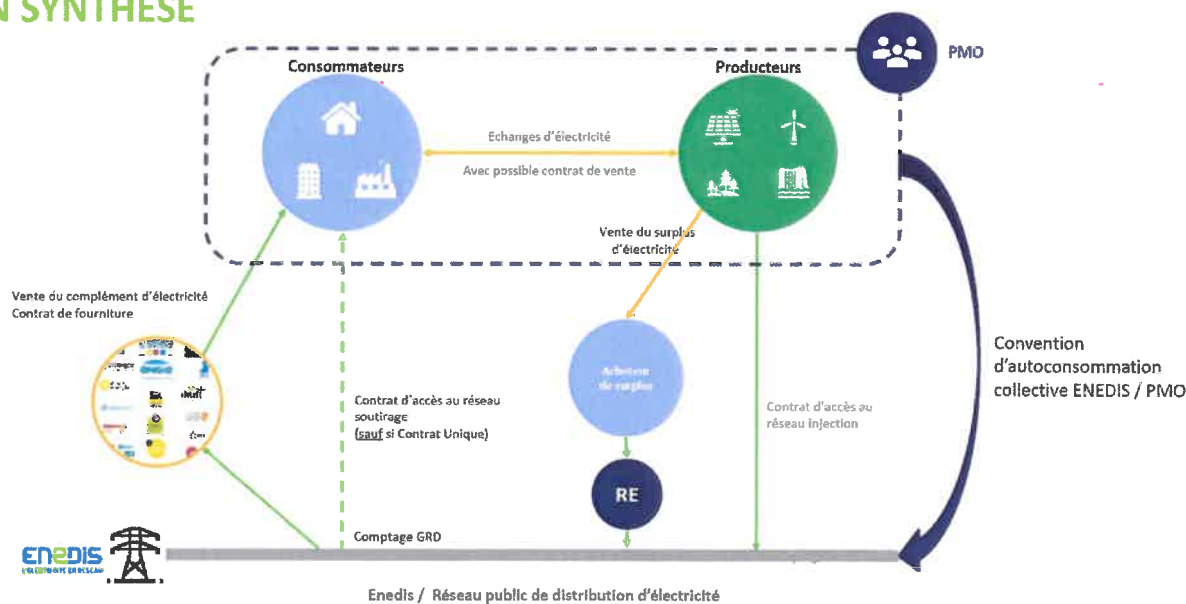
N SYNTHESE

PMO

Consommateurs

Producteurs

Echanges d'électricité

Avec possible contrat de vente

Vente du surplus d'électricité

Vente du complément d'électricité
Contrat de fourniture

Acheteur de surplus

Contrat d'accès au réseau soutirage
(sauf si Contrat Unique)

Contrat d'accès au réseau injection

Convention d'autoconsommation collective ENEDIS / PMO

RE

Comptage GRD

ENEDIS
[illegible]

Enedis / Réseau public de distribution d'électricité